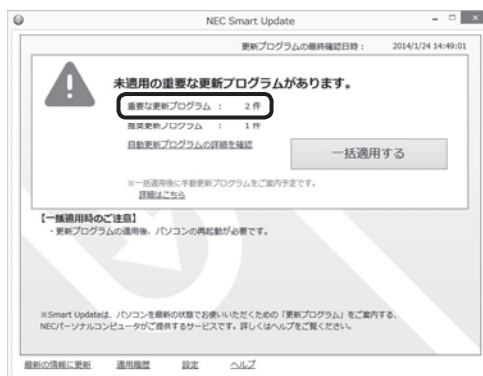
NEC Smart Update

更新プログラムの最終確認日時： 2014/1/24 14:49:01

未適用の重要な更新プログラムがあります。

重要な更新プログラム： 2 件

推奨更新プログラム： 1 件

自動更新プログラムの詳細を確認

一括適用する

※一括適用後に手動更新プログラムをご案内予定です。
詳細はこちら

【一括適用時のご注意】
・更新プログラムの適用後、パソコンの再起動が必要です。

※Smart Updateは、パソコンを最新の状態でお使いいただくための「更新プログラム」をご案内する、NECパーソナルコンピュータがご提供するサービスです。詳しくはヘルプをご覧ください。

最新の情報に更新 適用履歴 設定 ヘルプ